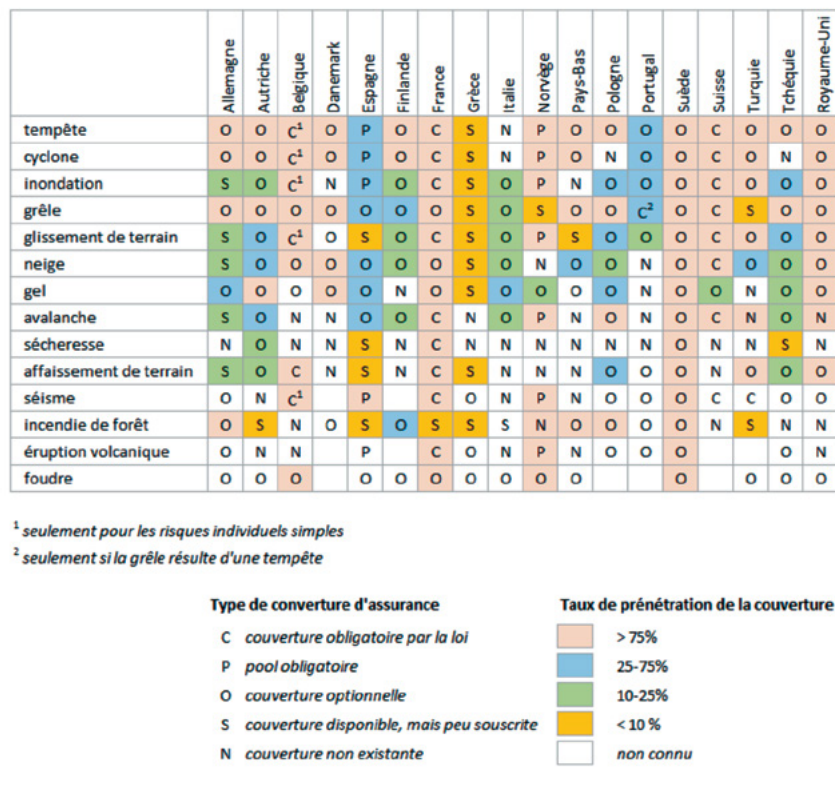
| | Allemagne | Autriche | Belgique | Danemark | Espagne | Finlande | France | Grèce | Italie | Norvège | Pays-Bas | Pologne | Portugal | Suède | Suisse | Turquie | Tchéquie | Royaume-Uni |
|---|---|---|---|---|---|---|---|---|---|---|---|---|---|---|---|---|---|---|
| tempête | O | O | C$^1$ | O | P | O | C | S | N | P | O | O | O | O | C | O | O | O |
| cyclone | O | O | C$^1$ | O | P | O | C | S | N | P | O | N | O | O | C | O | N | O |
| inondation | S | O | C$^1$ | N | P | O | C | S | O | P | N | O | O | O | C | O | O | O |
| grêle | O | O | O | O | O | O | O | S | O | S | O | O | C$^2$ | O | C | S | O | O |
| glissement de terrain | S | O | C$^1$ | O | S | O | C | S | O | P | S | O | O | O | C | O | O | O |
| neige | S | O | O | O | O | O | O | S | O | N | O | O | N | O | C | O | O | O |
| gel | O | O | O | O | O | N | O | S | O | O | O | O | N | O | O | N | O | O |
| avalanche | S | O | N | N | O | O | C | N | O | P | N | O | N | O | C | N | O | N |
| sécheresse | N | O | N | N | S | N | C | N | N | N | N | N | N | O | N | N | S | N |
| affaissement de terrain | S | O | C | N | S | N | C | S | N | N | N | O | O | O | N | O | O | O |
| séisme | O | N | C$^1$ | | P | | C | O | N | P | N | O | O | O | C | C | O | O |
| incendie de forêt | O | S | N | O | S | O | S | S | S | N | O | O | O | O | N | S | N | N |
| éruption volcanique | O | N | N | | P | | C | O | N | P | N | O | O | O | | | O | N |
| foudre | O | O | O | | O | O | O | O | O | O | O | | | O | | O | O | O |

$^1$ seulement pour les risques individuels simples
$^2$ seulement si la grêle résulte d'une tempête

Type de converture d'assurance
C couverture obligatoire par la loi
P pool obligatoire
O couverture optionnelle
S couverture disponible, mais peu souscrite
N couverture non existante

Taux de prénétration de la couverture
> 75%
25-75%
10-25%
< 10 %
non connu